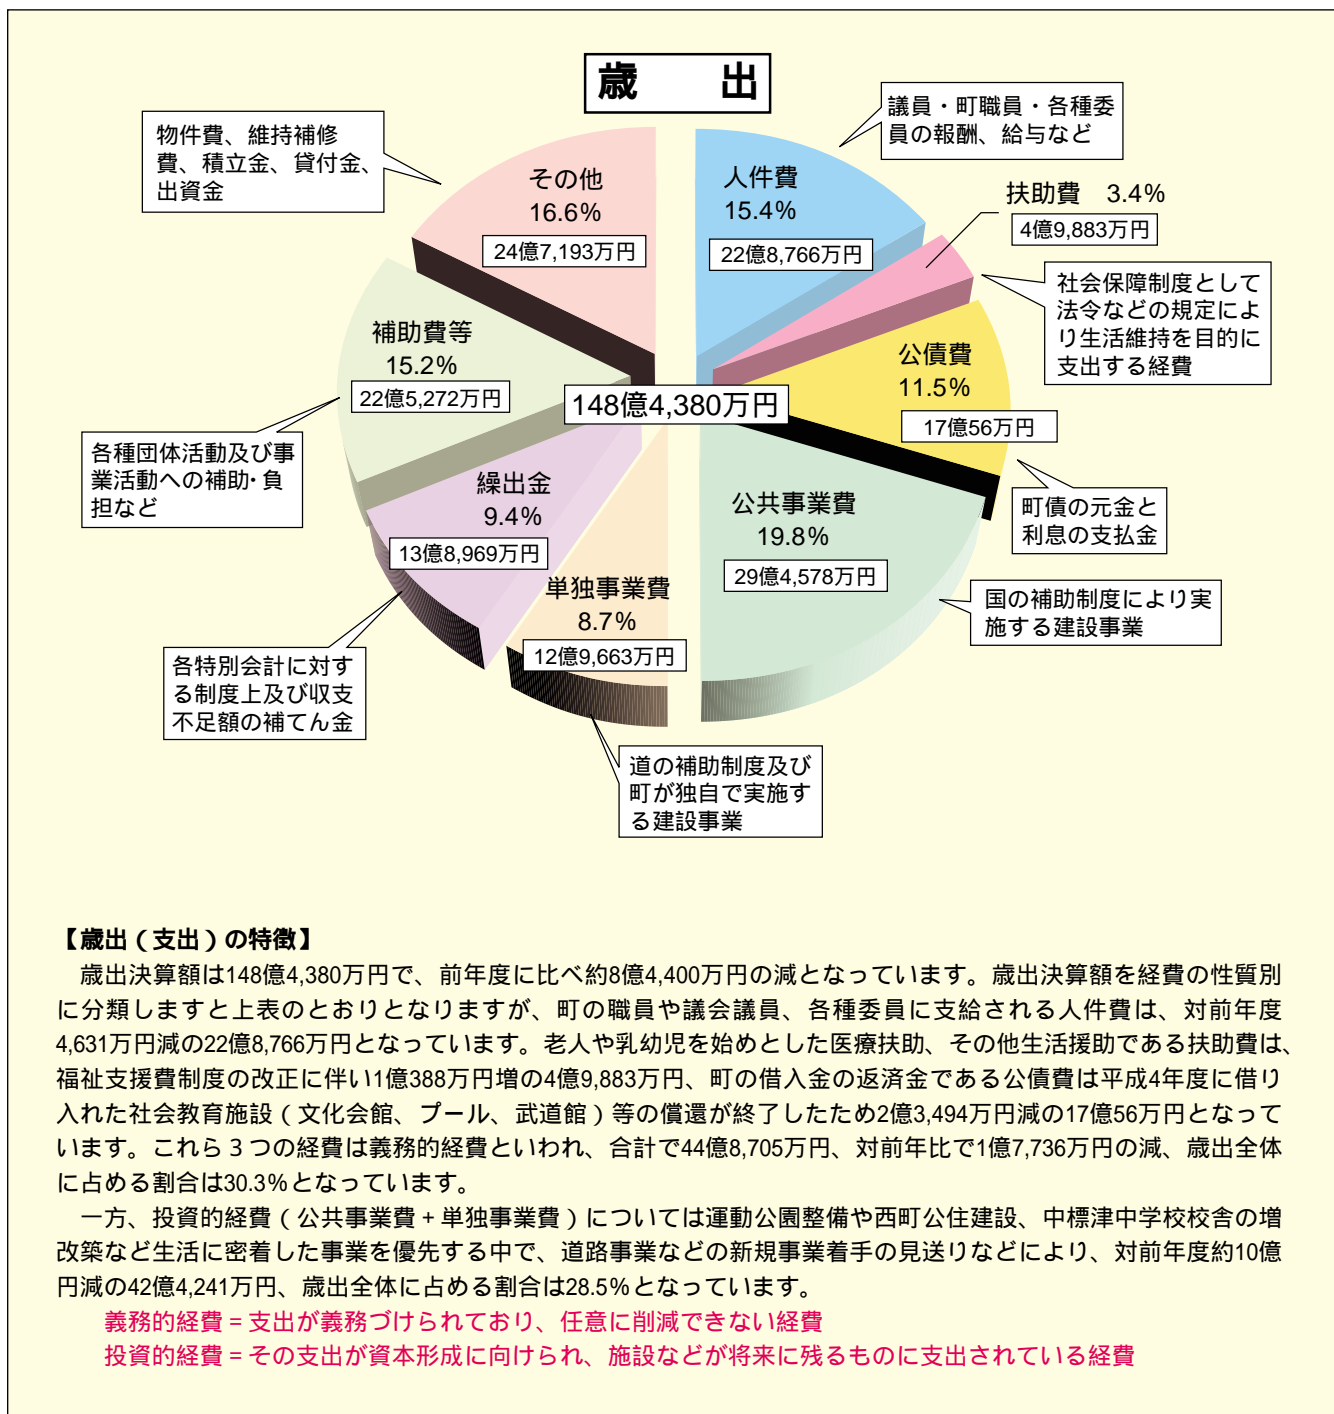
歳　出

物件費、維持補修費、積立金、貸付金、出資金

その他
16.6%
24億7,193万円

人件費
15.4%
22億8,766万円

議員・町職員・各種委員の報酬、給与など

扶助費　3.4%
4億9,883万円

社会保障制度として法令などの規定により生活維持を目的に支出する経費

補助費等
15.2%
22億5,272万円

148億4,380万円

公債費
11.5%
17億56万円

町債の元金と利息の支払金

各種団体活動及び事業活動への補助・負担など

繰出金
9.4%
13億8,969万円

公共事業費
19.8%
29億4,578万円

国の補助制度により実施する建設事業

単独事業費
8.7%
12億9,663万円

各特別会計に対する制度上及び収支不足額の補てん金

道の補助制度及び町が独自で実施する建設事業

【歳出（支出）の特徴】
歳出決算額は148億4,380万円で、前年度に比べ約8億4,400万円の減となっています。歳出決算額を経費の性質別に分類しますと上表のとおりとなりますが、町の職員や議会議員、各種委員に支給される人件費は、対前年度4,631万円減の22億8,766万円となっています。老人や乳幼児を始めとした医療扶助、その他生活援助である扶助費は、福祉支援費制度の改正に伴い1億388万円増の4億9,883万円、町の借入金の返済金である公債費は平成4年度に借り入れた社会教育施設（文化会館、プール、武道館）等の償還が終了したため2億3,494万円減の17億56万円となっています。これら３つの経費は義務的経費といわれ、合計で44億8,705万円、対前年比で1億7,736万円の減、歳出全体に占める割合は30.3%となっています。
一方、投資的経費（公共事業費＋単独事業費）については運動公園整備や西町公住建設、中標津中学校校舎の増改築など生活に密着した事業を優先する中で、道路事業などの新規事業着手の見送りなどにより、対前年度約10億円減の42億4,241万円、歳出全体に占める割合は28.5%となっています。
義務的経費＝支出が義務づけられており、任意に削減できない経費
投資的経費＝その支出が資本形成に向けられ、施設などが将来に残るものに支出されている経費